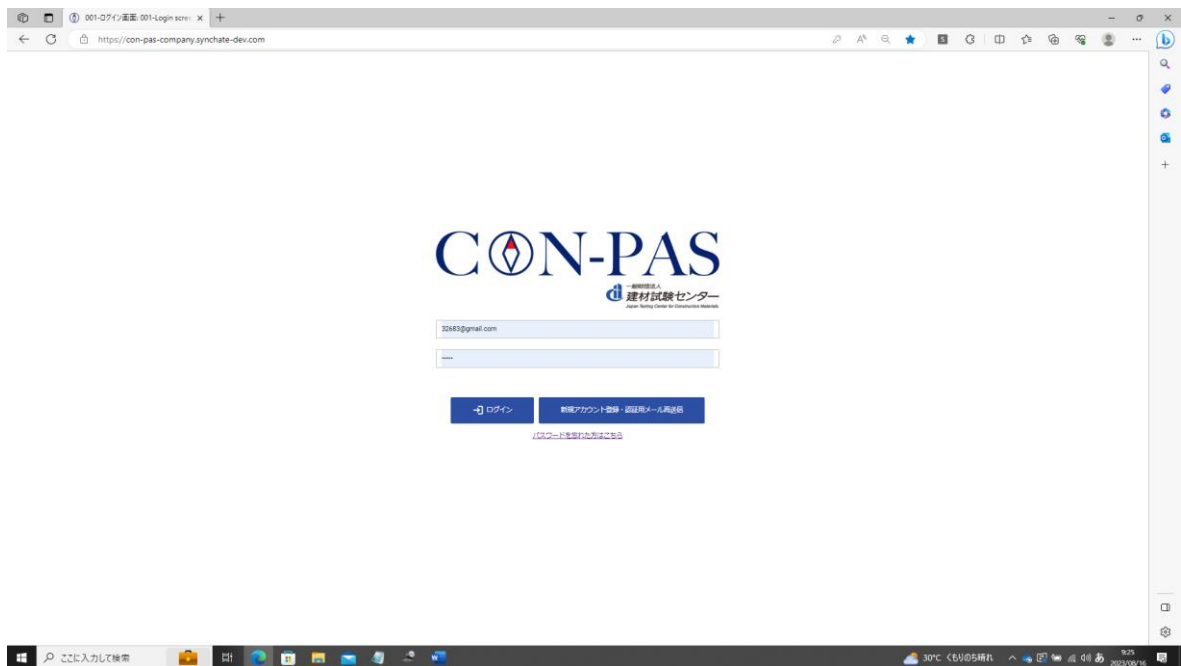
001-ログイン画面: 001-Login scre

https://con-pas-company.synchate-dev.com

CON-PAS

一般財団法人
建材試験センター
Japan Testing Center for Construction Materials

32683@gmail.com

•••••

ログイン

新規アカウント登録・認証用メール再送信

パスワードを忘れた方はこちら

ここに入力して検索

30°C くもりのち晴れ

あ

9:25
2023/06/16